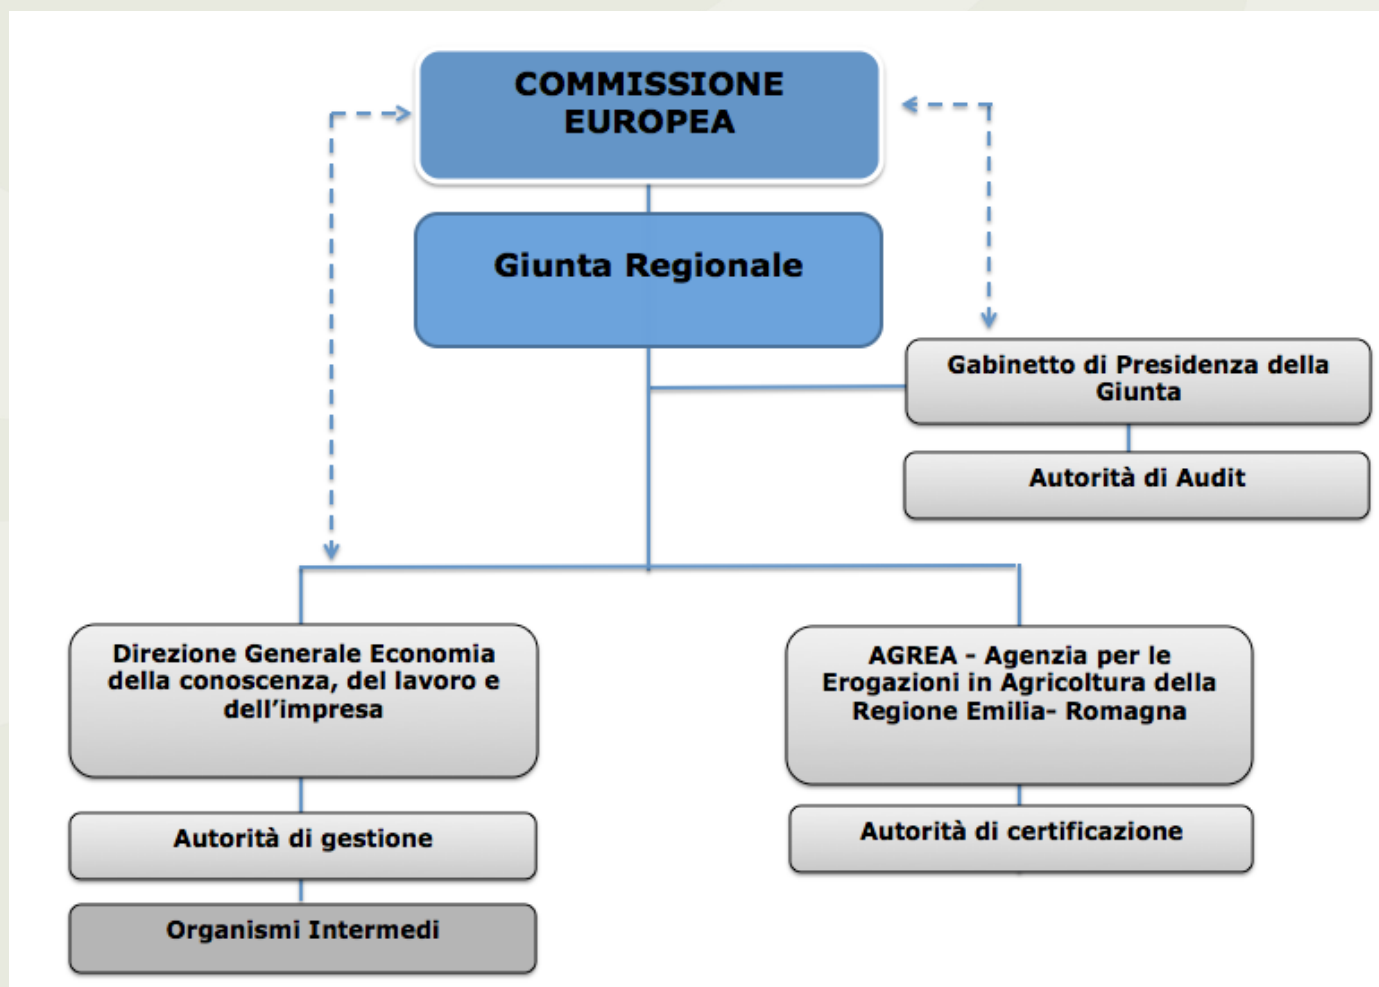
COMMISSIONE EUROPEA

Giunta Regionale

Gabinetto di Presidenza della Giunta

Autorità di Audit

Direzione Generale Economia della conoscenza, del lavoro e dell'impresa

Autorità di gestione

Organismi Intermedi

AGREA - Agenzia per le Erogazioni in Agricoltura della Regione Emilia- Romagna

Autorità di certificazione